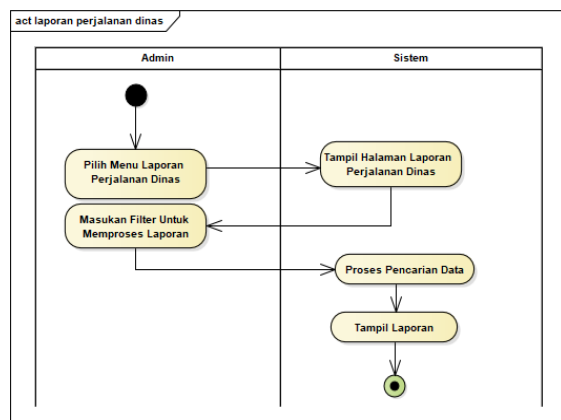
act laporan perjalanan dinas

Admin

Sistem

Pilih Menu Laporan Perjalanan Dinas

Tampil Halaman Laporan Perjalanan Dinas

Masukan Filter Untuk Memproses Laporan

Proses Pencarian Data

Tampil Laporan